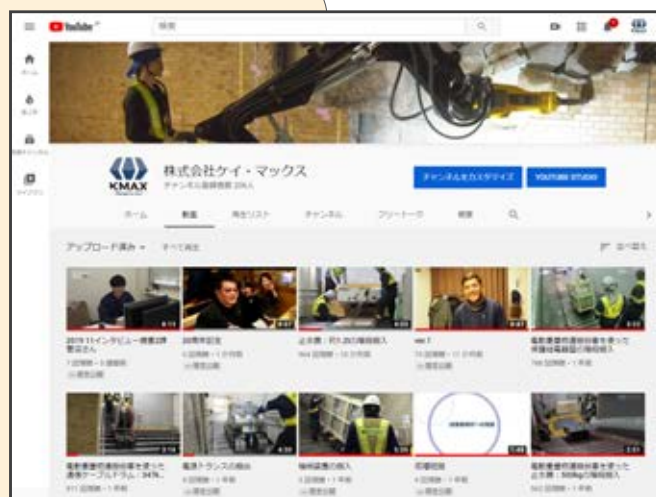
YouTube

検索

株式会社ケイ・マックス

KMAX

チャンネル登録者数 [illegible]

チャンネルをカスタマイズ

YOUTUBE STUDIO

ホーム

動画

再生リスト

チャンネル

フリートーク

概要

アップロード済み

すべて再生

並べ替え

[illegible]